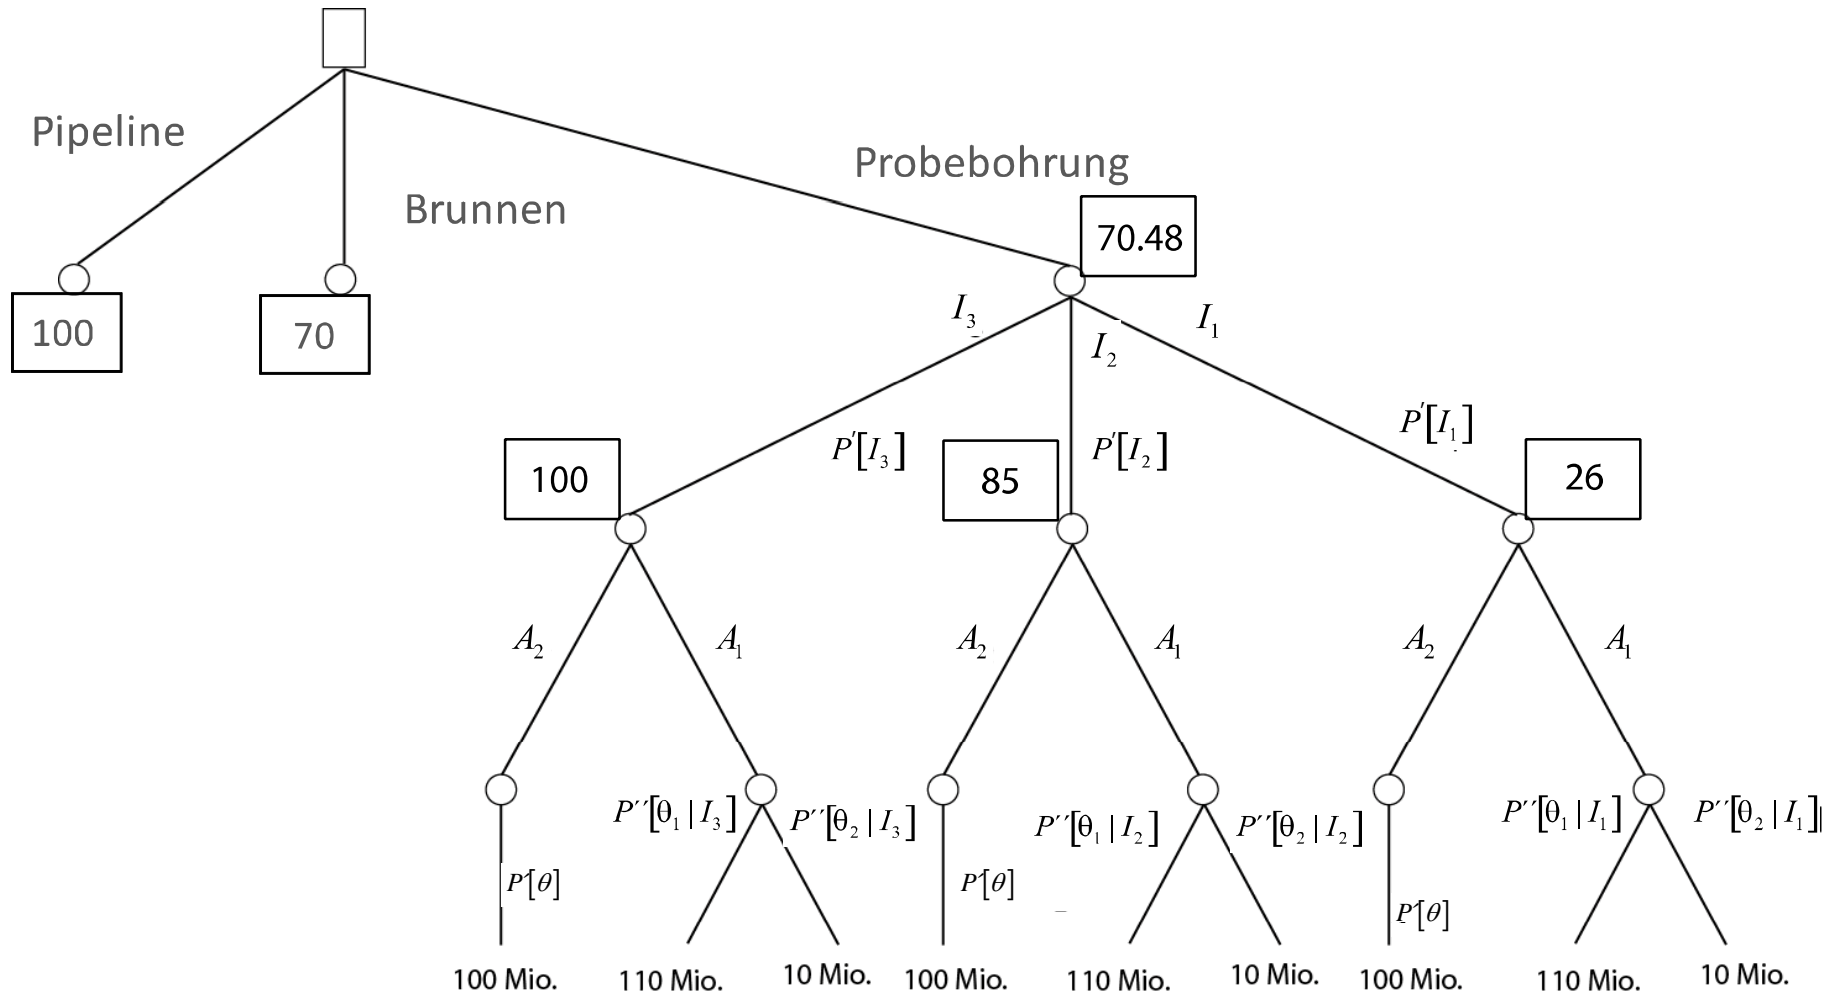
Pipeline

Brunnen

Probebohrung

70.48

100

70

$I_3$

$I_2$

$I_1$

$P'[I_3]$

$P'[I_2]$

$P'[I_1]$

100

85

26

$A_2$

$A_1$

$A_2$

$A_1$

$A_2$

$A_1$

$P''[\theta_1 | I_3]$

$P''[\theta_2 | I_3]$

$P''[\theta_1 | I_2]$

$P''[\theta_2 | I_2]$

$P''[\theta_1 | I_1]$

$P''[\theta_2 | I_1]$

$P'[\theta]$

$P'[\theta]$

$P'[\theta]$

100 Mio.

110 Mio.

10 Mio.

100 Mio.

110 Mio.

10 Mio.

100 Mio.

110 Mio.

10 Mio.